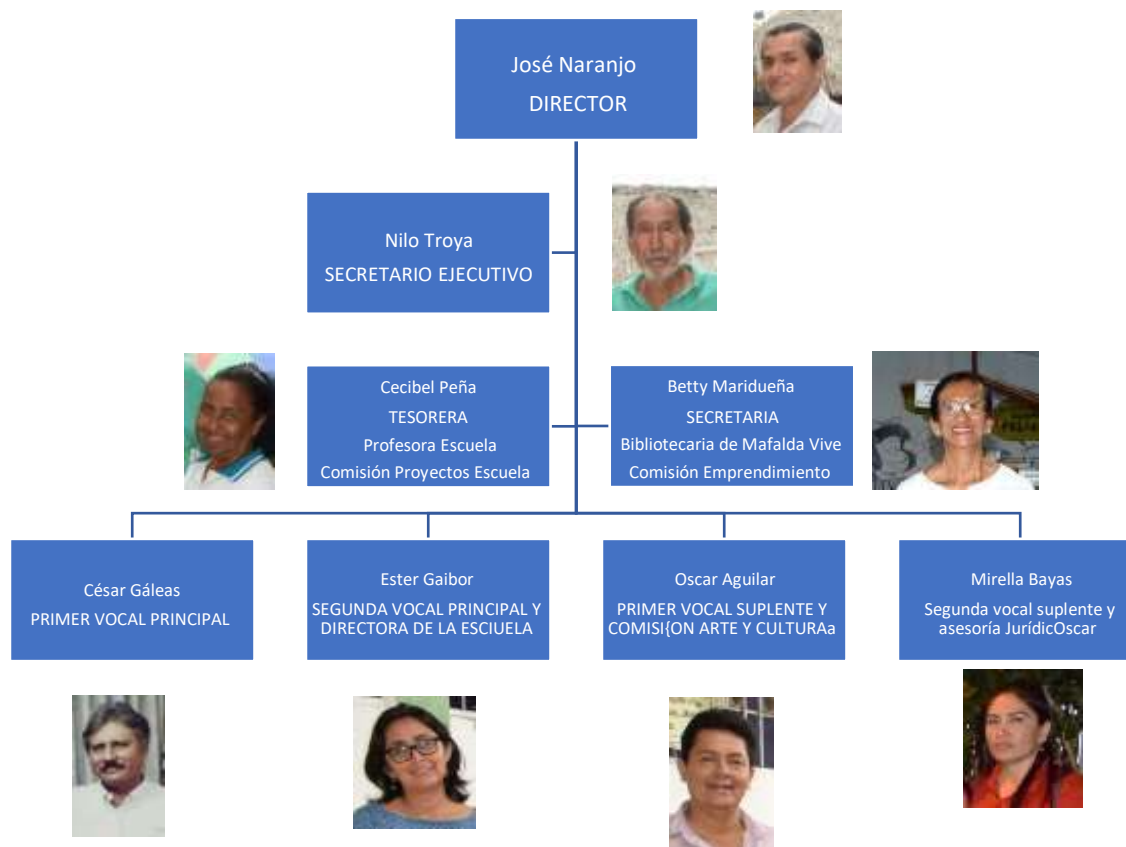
José Naranjo
DIRECTOR

Nilo Troya
SECRETARIO EJECUTIVO

Cecibel Peña
TESORERA
Profesora Escuela
Comisión Proyectos Escuela

Betty Maridueña
SECRETARIA
Bibliotecaria de Mafalda Vive
Comisión Emprendimiento

César Gáleas
PRIMER VOCAL PRINCIPAL

Ester Gaibor
SEGUNDA VOCAL PRINCIPAL Y DIRECTORA DE LA ESCIUELA

Oscar Aguilar
PRIMER VOCAL SUPLENTE Y COMISI{ON ARTE Y CULTURAa

Mirella Bayas
Segunda vocal suplente y asesoría JurídicOscar